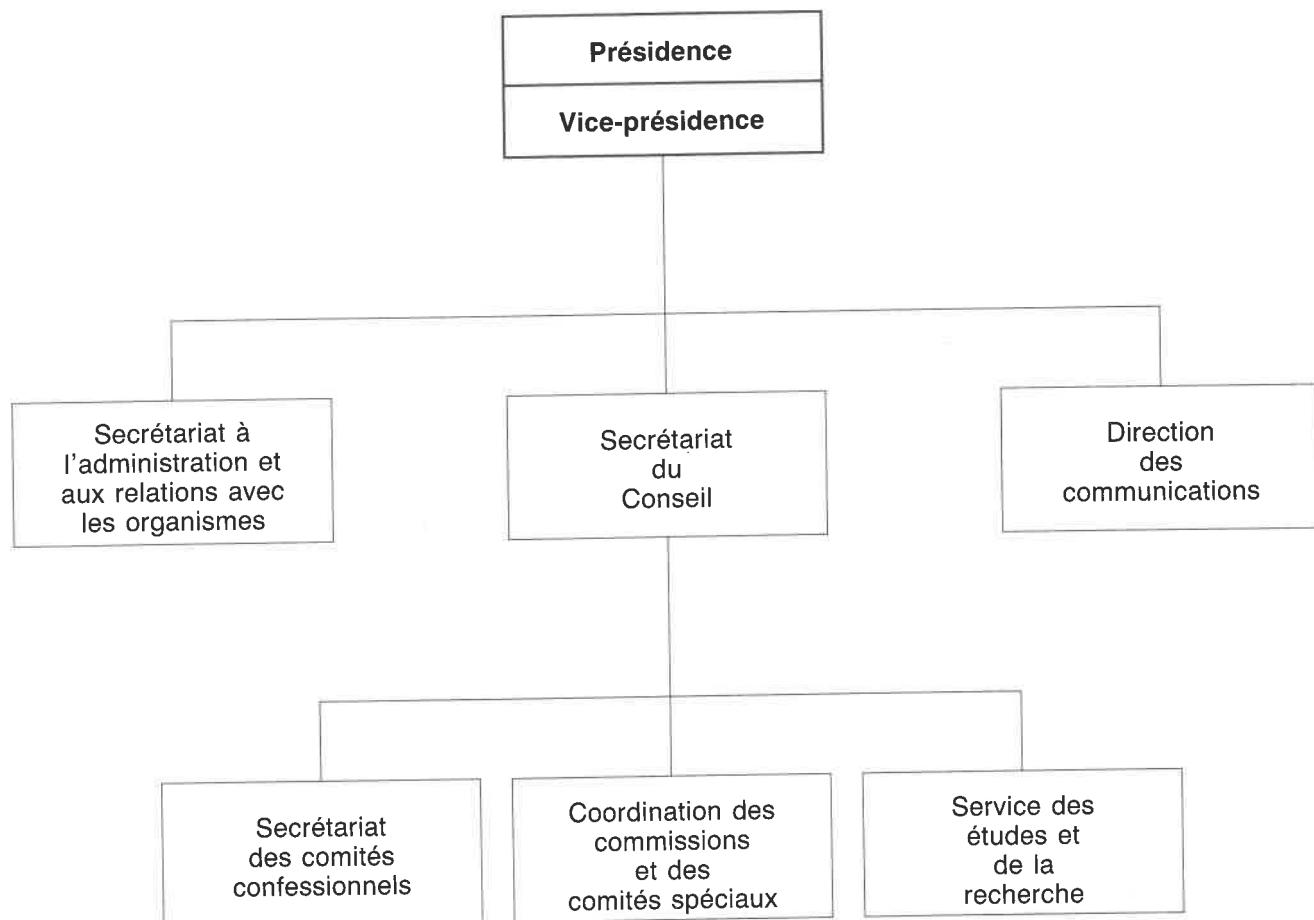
Présidence

Vice-présidence

Secrétariat à l'administration et aux relations avec les organismes

Secrétariat du Conseil

Direction des communications

Secrétariat des comités confessionnels

Coordination des commissions et des comités spéciaux

Service des études et de la recherche